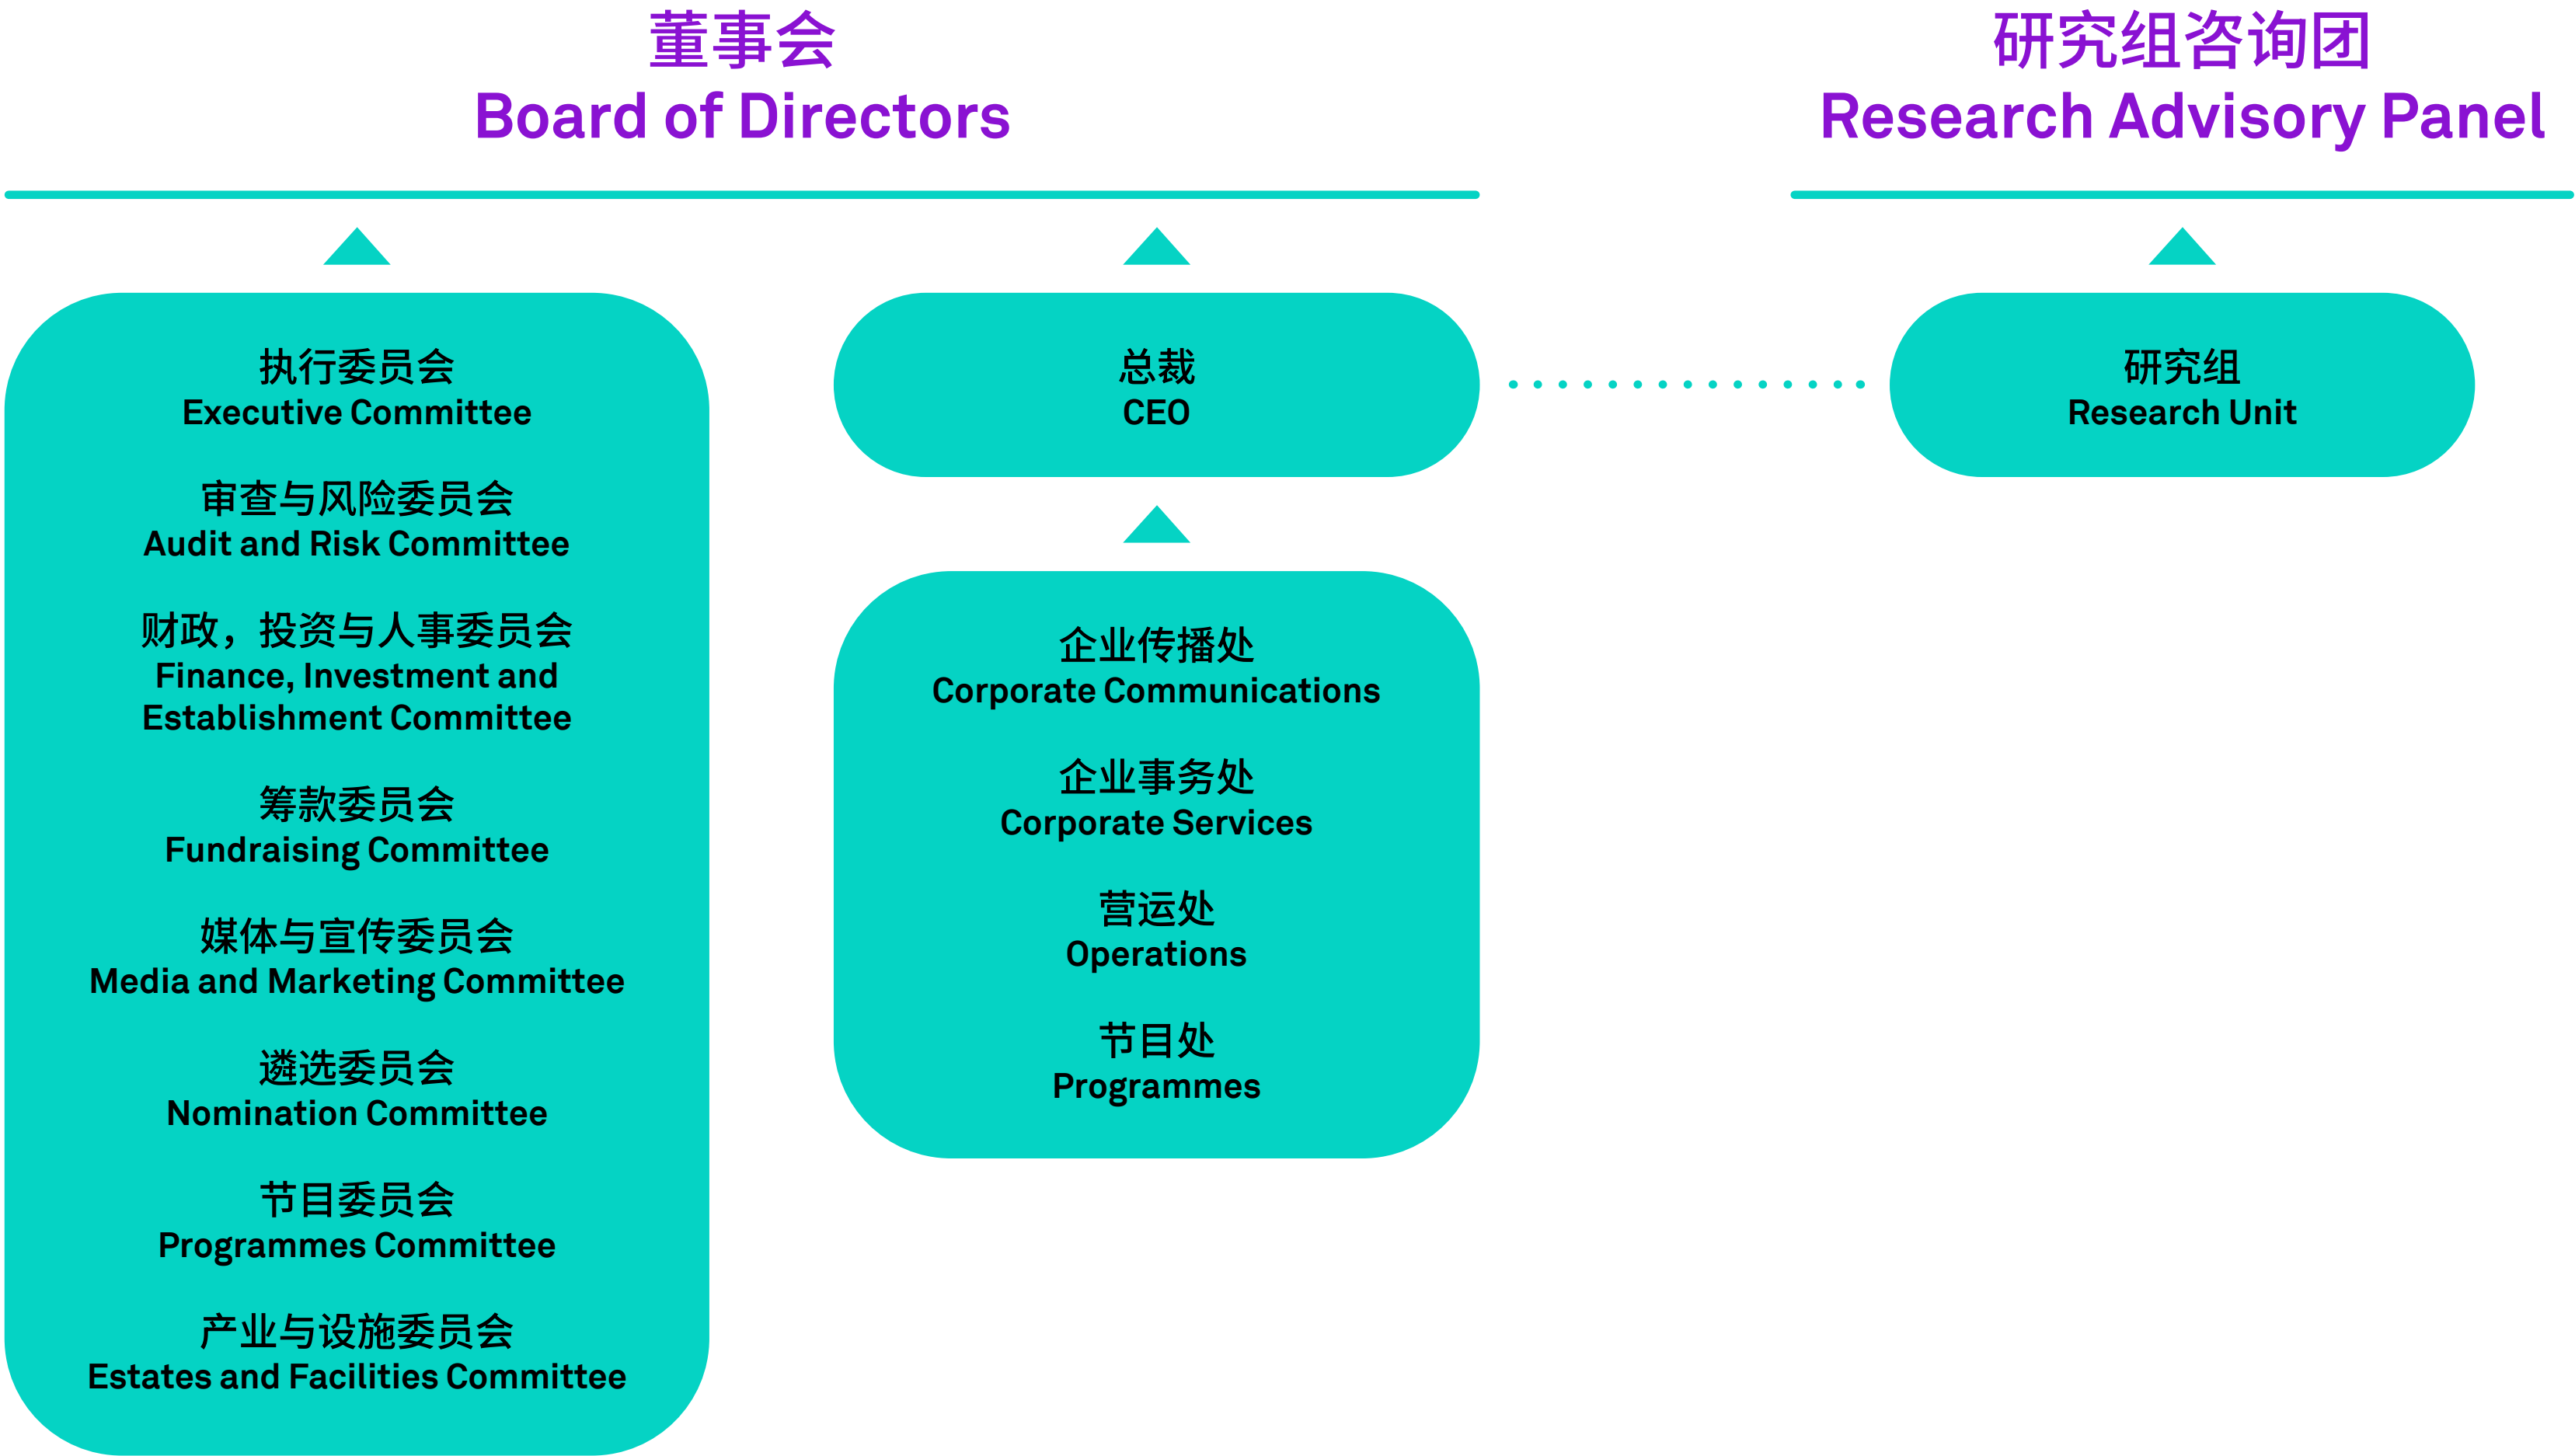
董事会
Board of Directors

研究组咨询团
Research Advisory Panel

执行委员会
Executive Committee

审查与风险委员会
Audit and Risk Committee

财政，投资与人事委员会
Finance, Investment and Establishment Committee

筹款委员会
Fundraising Committee

媒体与宣传委员会
Media and Marketing Committee

遴选委员会
Nomination Committee

节目委员会
Programmes Committee

产业与设施委员会
Estates and Facilities Committee

总裁
CEO

企业传播处
Corporate Communications

企业事务处
Corporate Services

营运处
Operations

节目处
Programmes

研究组
Research Unit